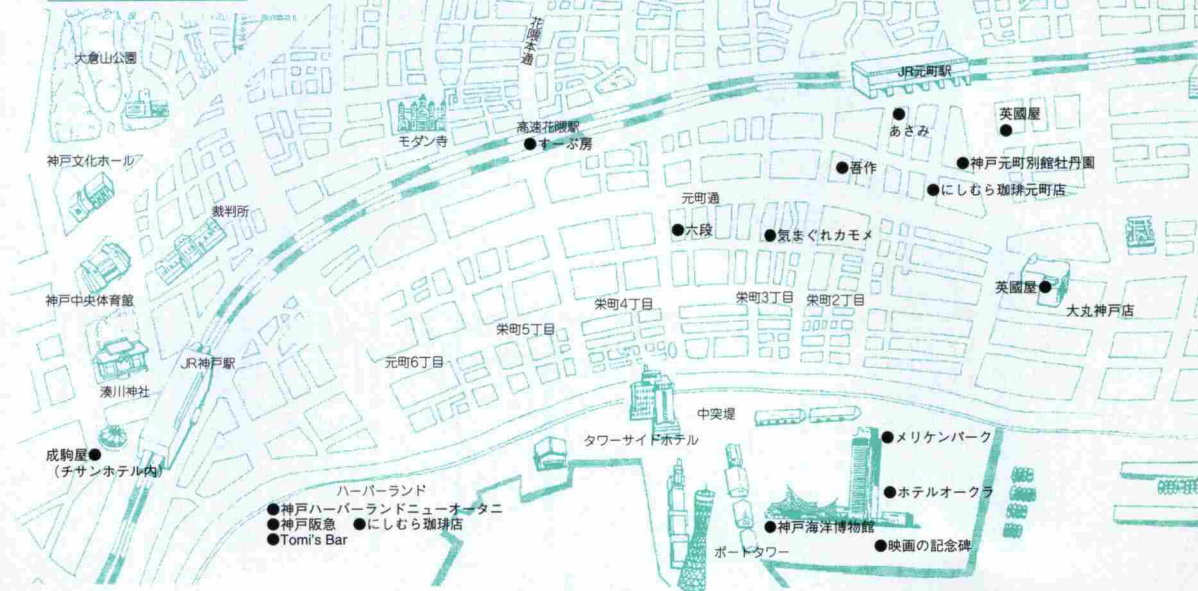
大倉山公園

花隈本通

JR元町駅

高速花隈駅
●すーぷ房

モダン寺

●あさみ

●英國屋

神戸文化ホール

●吾作

●神戸元町別館牡丹園

●にしむら珈琲元町店

裁判所

元町通

●六段

●気まぐれカモメ

神戸中央体育館

栄町4丁目

栄町3丁目

栄町2丁目

英國屋●

大丸神戸店

栄町5丁目

JR神戸駅

元町6丁目

湊川神社

中突堤

タワーサイドホテル

●メリケンパーク

●成駒屋
（チサンホテル内）

ハーバーランド

●ホテルオークラ

●神戸ハーバーランドニューオータニ
●神戸阪急 ●にしむら珈琲店
●Tomi's Bar

●神戸海洋博物館

ポートタワー

●映画の記念碑